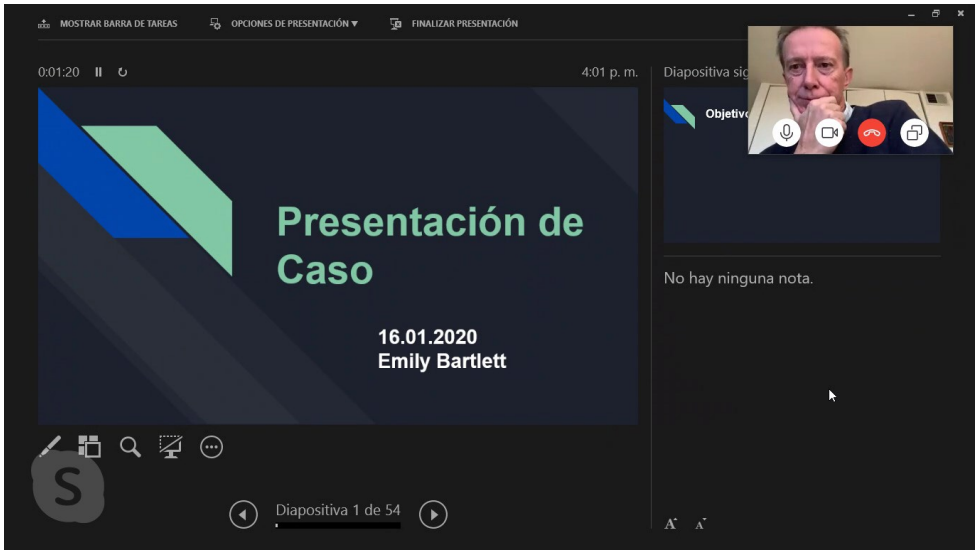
MOSTRAR BARRA DE TAREAS   OPCIONES DE PRESENTACIÓN ▾   FINALIZAR PRESENTACIÓN

0:01:20   4:01 p. m.

Diapositiva sig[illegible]

Objetivo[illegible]

Presentación de Caso

16.01.2020
Emily Bartlett

No hay ninguna nota.

S

Diapositiva 1 de 54

A A